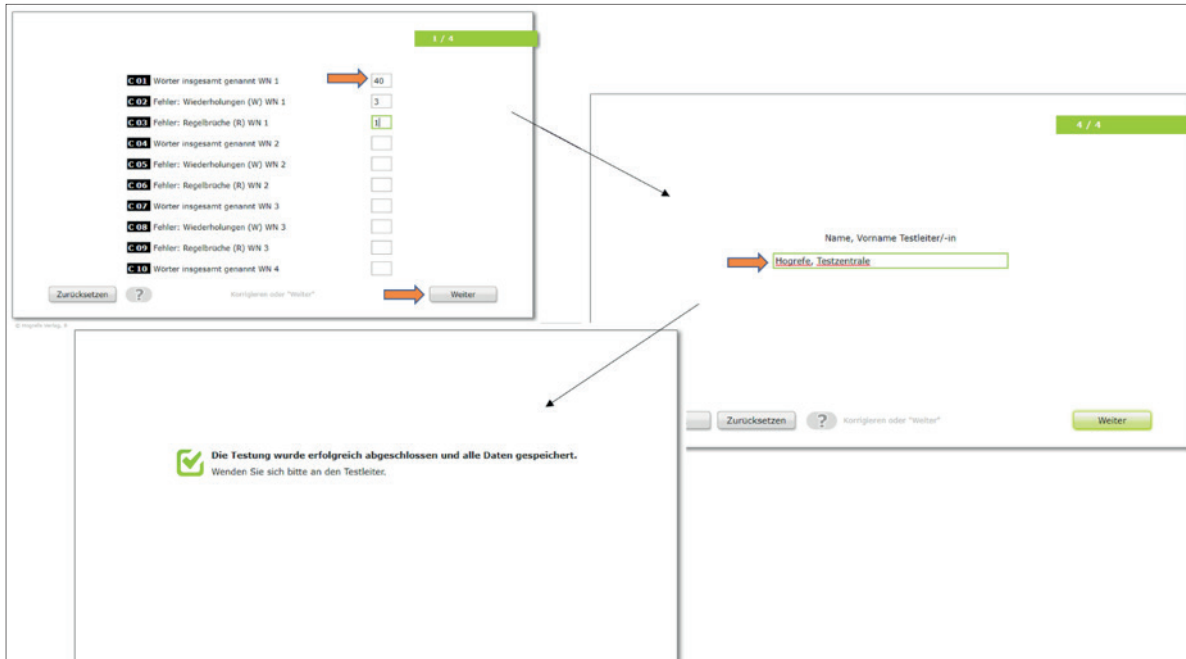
1 / 4

C 01 Wörter insgesamt genannt WN 1 40
C 02 Fehler: Wiederholungen (W) WN 1 3
C 03 Fehler: Regelbrüche (R) WN 1 1
C 04 Wörter insgesamt genannt WN 2
C 05 Fehler: Wiederholungen (W) WN 2
C 06 Fehler: Regelbrüche (R) WN 2
C 07 Wörter insgesamt genannt WN 3
C 08 Fehler: Wiederholungen (W) WN 3
C 09 Fehler: Regelbrüche (R) WN 3
C 10 Wörter insgesamt genannt WN 4

Zurücksetzen ? Korrigieren oder "Weiter" Weiter

© Hogrefe Verlag, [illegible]

4 / 4

Name, Vorname Testleiter/-in

Hogrefe, Testzentrale

Zurücksetzen ? Korrigieren oder "Weiter" Weiter

Die Testung wurde erfolgreich abgeschlossen und alle Daten gespeichert.
Wenden Sie sich bitte an den Testleiter.